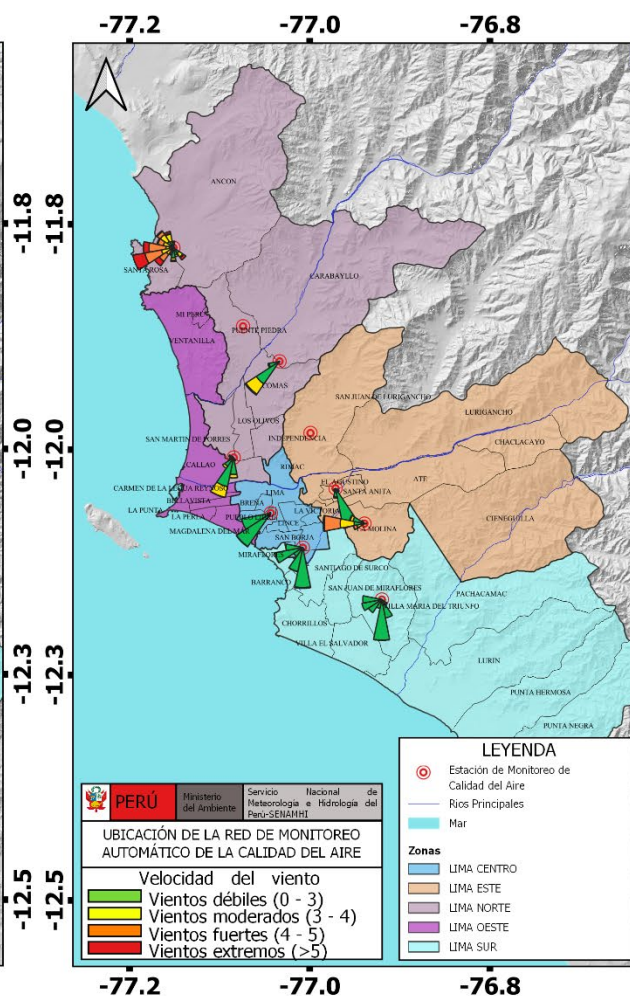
-77.2 -77.0 -76.8

-11.8 -11.8

-12.0 -12.0

-12.3 -12.3

-12.5 -12.5

ANCON
SANTA ROSA
CARABAYLLO
MI PERU
VENTANILLA
PUENTE PIEDRA
COMAS
SAN JUAN DE LURIGANCHO
LOS OLIVOS
INDEPENDENCIA
LURIGANCHO
SAN MARTIN DE PORRES
CHACLACAYO
CALLAO
RIMAC
ATE
EL AGUSTINO
SANTA ANITA
CARMEN DE LA LEGUA REYNOSO
BELLAVISTA
LIMA
LA PUNTA
BREÑA
LA PERLA
PUEBLO LIBRE
LA VICTORIA
CIENEGUILLA
MAGDALENA DEL MAR
LINCE
LA MOLINA
SAN BORJA
MIRAFLORES
BARRANCO
SANTIAGO DE SURCO
SAN JUAN DE MIRAFLORES
PACHACAMAC
VILLA MARIA DEL TRIUNFO
CHORRILLOS
VILLA EL SALVADOR
LURIN
PUNTA HERMOSA
PUNTA NEGRA

PERÚ | Ministerio del Ambiente | Servicio Nacional de Meteorología e Hidrología del Perú-SENAMHI

UBICACIÓN DE LA RED DE MONITOREO AUTOMÁTICO DE LA CALIDAD DEL AIRE

Velocidad del viento
Vientos débiles (0 - 3)
Vientos moderados (3 - 4)
Vientos fuertes (4 - 5)
Vientos extremos (>5)

LEYENDA
Estación de Monitoreo de Calidad del Aire
Ríos Principales
Mar
Zonas
LIMA CENTRO
LIMA ESTE
LIMA NORTE
LIMA OESTE
LIMA SUR

-77.2 -77.0 -76.8